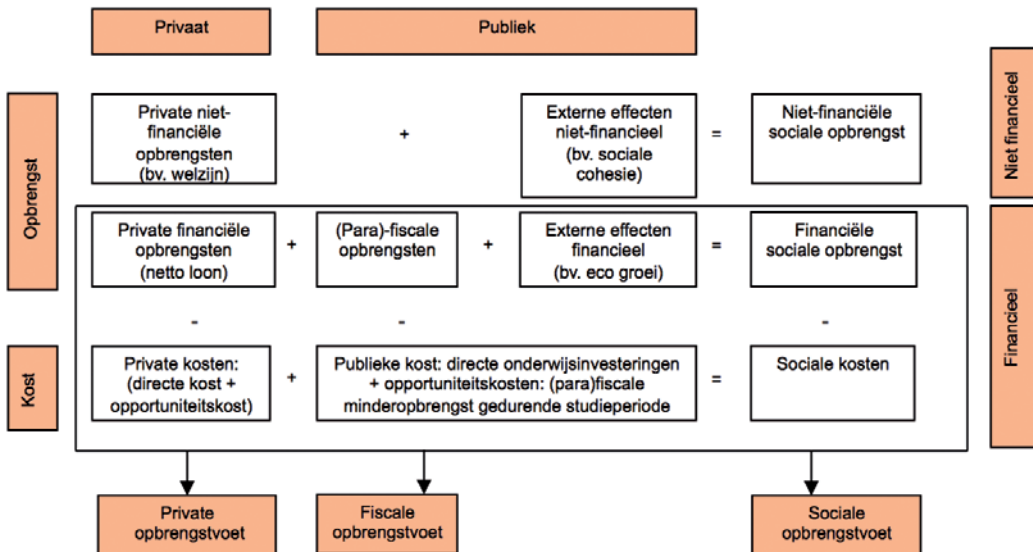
Privaat

Publiek

Opbrengst

Kost

Niet financieel

Financieel

Private niet-financiële opbrengsten (bv. welzijn)

+

Externe effecten niet-financieel (bv. sociale cohesie)

=

Niet-financiële sociale opbrengst

Private financiële opbrengsten (netto loon)

+

(Para)-fiscale opbrengsten

+

Externe effecten financieel (bv. eco groei)

=

Financiële sociale opbrengst

-

-

-

Private kosten: (directe kost + opportuniteitskost)

+

Publieke kost: directe onderwijsinvesteringen + opportuniteitskosten: (para)fiscale minderopbrengst gedurende studieperiode

=

Sociale kosten

Private opbrengstvoet

Fiscale opbrengstvoet

Sociale opbrengstvoet